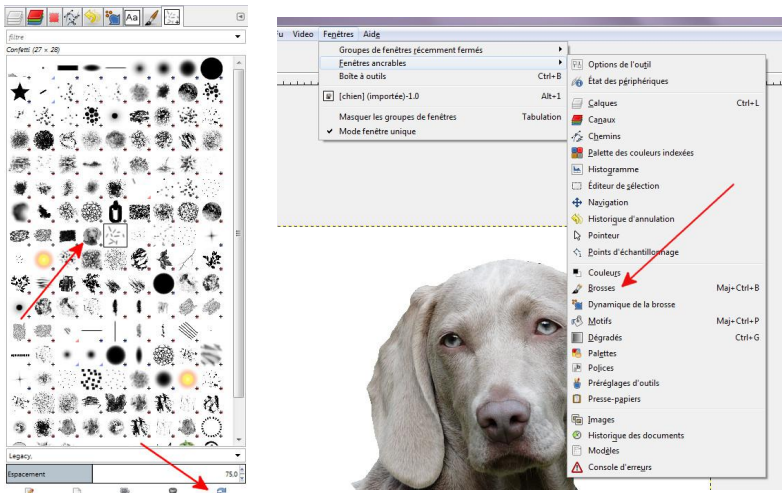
filtre
Confetti (27 × 28)
Legacy.
Espacement
75.0

fu Vidéo Fenêtres Aide
Groupes de fenêtres récemment fermés
Fenêtres ancrables
Boîte à outils Ctrl+B
[chien] (importée)-1.0 Alt+1
Masquer les groupes de fenêtres Tabulation
Mode fenêtre unique

Options de l'outil
État des périphériques
Calques Ctrl+L
Canaux
Chemins
Palette des couleurs indexées
Histogramme
Éditeur de sélection
Navigation
Historique d'annulation
Pointeur
Points d'échantillonnage
Couleurs
Brosses Maj+Ctrl+B
Dynamique de la brosse
Motifs Maj+Ctrl+P
Dégradés Ctrl+G
Palettes
Polices
Préréglages d'outils
Presse-papiers
Images
Historique des documents
Modèles
Console d'erreurs